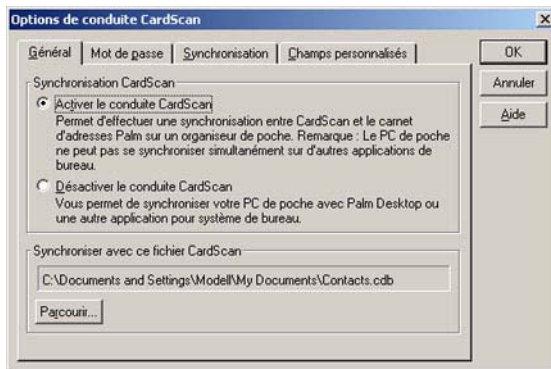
Options de conduite CardScan

×

Général | Mot de passe | Synchronisation | Champs personnalisés

OK

Annuler

Aide

Synchronisation CardScan

Activer le conduite CardScan
Permet d'effectuer une synchronisation entre CardScan et le carnet d'adresses Palm sur un organiseur de poche. Remarque : Le PC de poche ne peut pas se synchroniser simultanément sur d'autres applications de bureau.

Désactiver le conduite CardScan
Vous permet de synchroniser votre PC de poche avec Palm Desktop ou une autre application pour système de bureau.

Synchroniser avec ce fichier CardScan

C:\Documents and Settings\Modell\My Documents\Contacts.cdb

Parcourir...